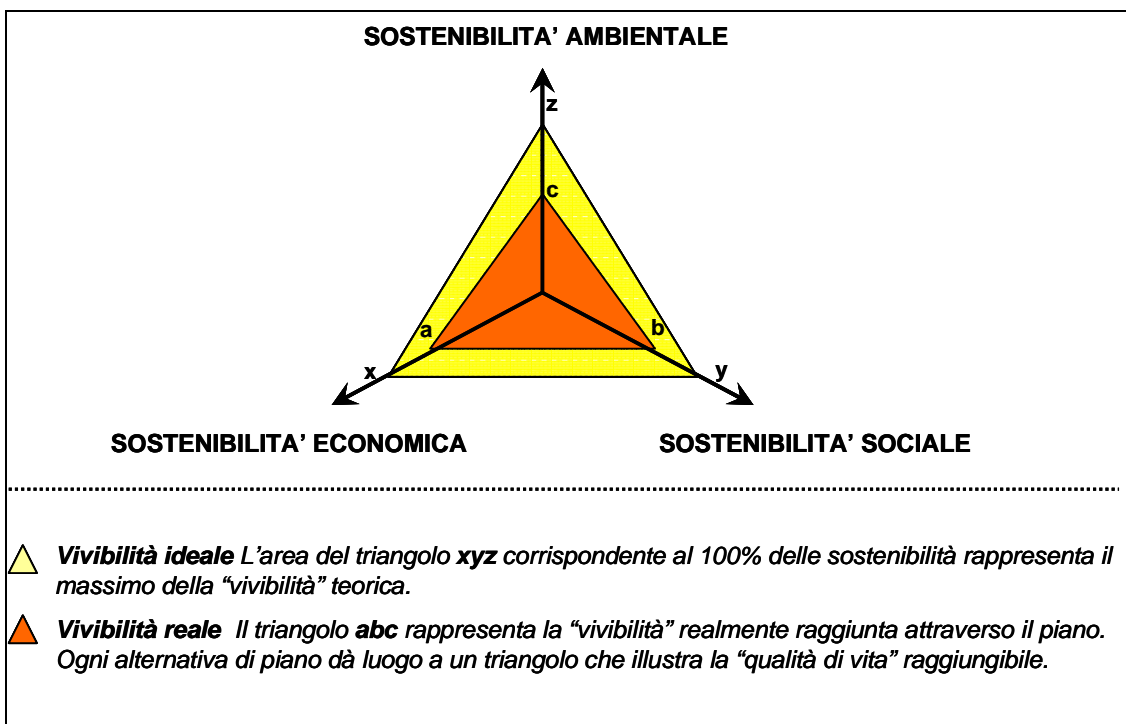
SOSTENIBILITA' AMBIENTALE

z

c

a

b

x

y

SOSTENIBILITA' ECONOMICA

SOSTENIBILITA' SOCIALE

Vivibilità ideale L'area del triangolo xyz corrispondente al 100% delle sostenibilità rappresenta il massimo della "vivibilità" teorica.

Vivibilità reale Il triangolo abc rappresenta la "vivibilità" realmente raggiunta attraverso il piano. Ogni alternativa di piano dà luogo a un triangolo che illustra la "qualità di vita" raggiungibile.